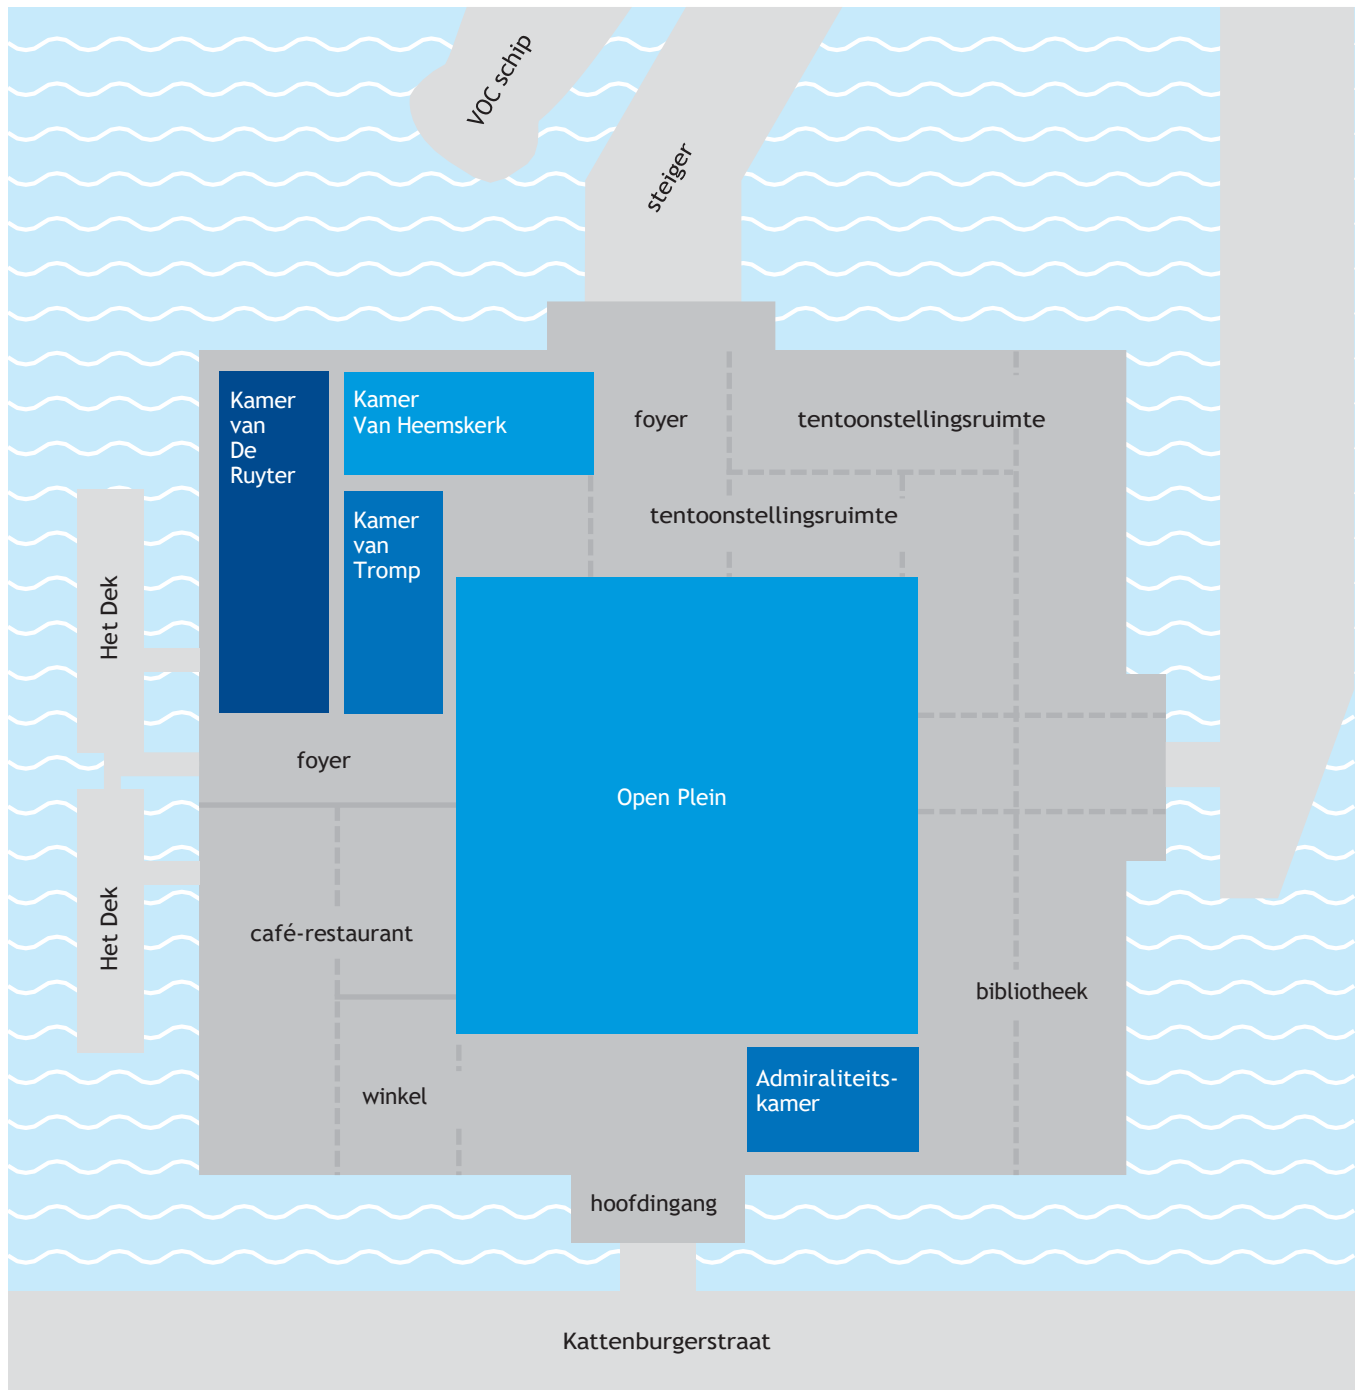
VOC schip

steiger

Kamer van De Ruyter

Kamer Van Heemskerk

foyer

tentoonstellingsruimte

tentoonstellingsruimte

Kamer van Tromp

Het Dek

foyer

Open Plein

Het Dek

café-restaurant

bibliotheek

winkel

Admiraliteitskamer

hoofdingang

Kattenburgerstraat